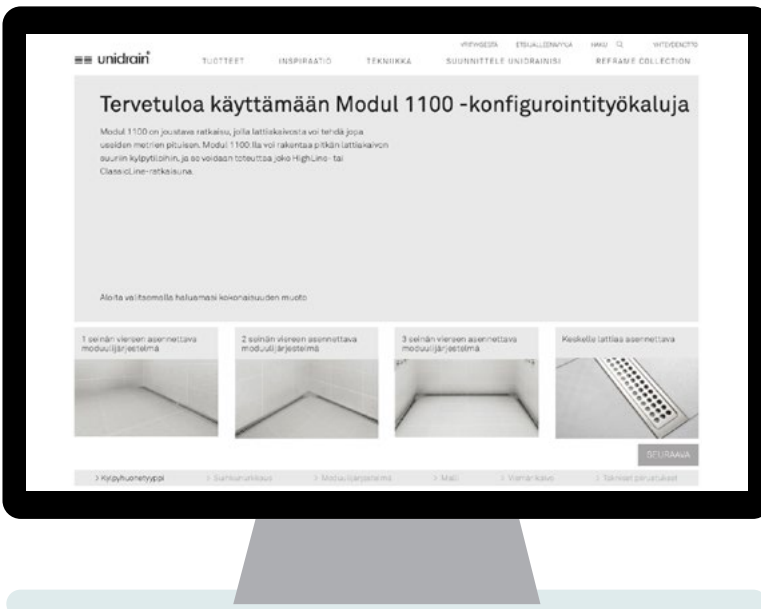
unidrain®

YRITYKSESTÄ ETSI JÄLLEENMYYJÄ HAKU YHTEYDENOTTO

TUOTTEET INSPIRAATIO TEKNIIKKA SUUNNITTELE UNIDRAINISI REFRAME COLLECTION

Tervetuloa käyttämään Modul 1100 -konfigurointityökaluja

Modul 1100 on joustava ratkaisu, jolla lattiakaivosta voi tehdä jopa useiden metrien pituisen. Modul 1100:lla voi rakentaa pitkän lattiakaivon suuriin kylpytiloihin, ja se voidaan toteuttaa joko HighLine- tai ClassicLine-ratkaisuna.

Aloita valitsemalla haluamasi kokonaisuuden muoto

1 seinän viereen asennettava moduulijärjestelmä

2 seinän viereen asennettava moduulijärjestelmä

3 seinän viereen asennettava moduulijärjestelmä

Keskelle lattiaa asennettava

SEURAAVA

> Kylpyhuonetyyppi > Suihkunurkkaus > Moduulijärjestelmä > Malli > Viemärikaivo > Tarvittavat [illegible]